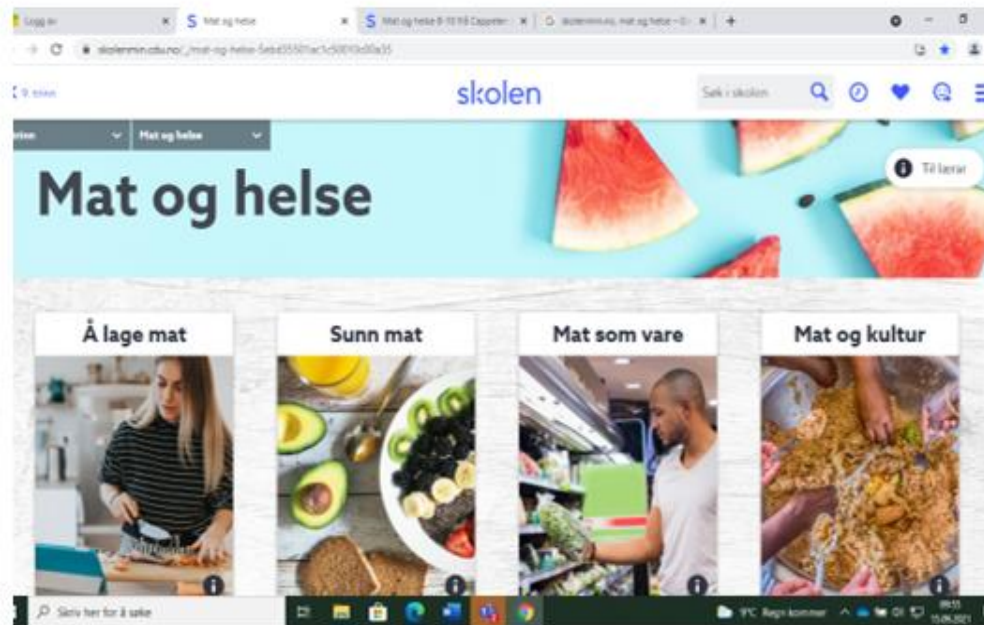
Logg inn
Mat og helse
Mat og helse 8-10 NB Cappelen
skolenmin.no, mat og helse
skolenmin.cdu.no/_/mat-og-helse-5ebd35501ac1c50010d0a35
9. trinn
skolen
Søk i skolen
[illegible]
Mat og helse
Til lærar
Mat og helse
Å lage mat
Sunn mat
Mat som vare
Mat og kultur
Skriv her for å søke
9°C Regn kommer
09:55
15.06.2021